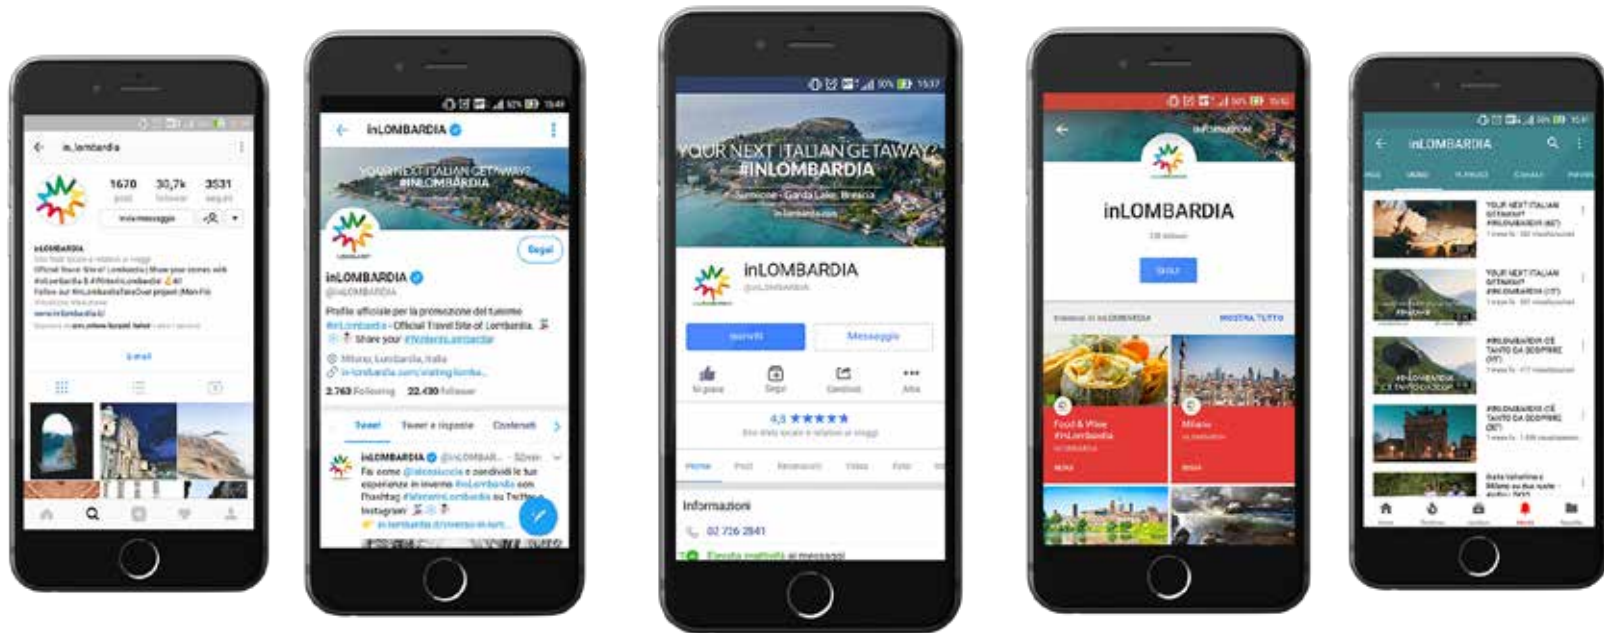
in_lombardia

1670 post
30,7k follower
3531 seguiti

Invia messaggio

inLOMBARDIA
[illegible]
Official Travel Site of Lombardia | Show your stories with #inLombardia & #Wonderlombardia
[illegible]
www.in-lombardia.it

E-mail

inLOMBARDIA

YOUR NEXT ITALIAN GETAWAY? #INLOMBARDIA

Segui

inLOMBARDIA
@inLOMBARDIA

Profilo ufficiale per la promozione del turismo #inLombardia - Official Travel Site of Lombardia. Share your #Wonderlombardia

Milano, Lombardia, Italia
in-lombardia.com/visiting-lomba...

2.763 Following 22.430 follower

Tweet Tweet e risposte Contenuti

inLOMBARDIA @inLOMBAR... · 32min
Fai come @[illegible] e condividi le tue esperienze in inverno #inLombardia con l'hashtag #WinterinLombardia su Twitter e Instagram
in-lombardia.it/inverno-in-lom...

1537

YOUR NEXT ITALIAN GETAWAY? #INLOMBARDIA
Sirmione - Garda Lake, Brescia
in-lombardia.com

inLOMBARDIA
@inLOMBARDIA

Iscriviti Messaggio

Mi piace Segui Condividi Altro

4,5 ★★★★★

Home Post Recensioni Video Foto

Informazioni
02 726 2841

INFORMAZIONI

inLOMBARDIA

ISCRIVITI

MOSTRA TUTTO

Food & Wine #inLombardia

Milano

inLOMBARDIA

HOME VIDEO PLAYLIST CANALI

YOUR NEXT ITALIAN GETAWAY? #INLOMBARDIA

YOUR NEXT ITALIAN GETAWAY? #INLOMBARDIA

#INLOMBARDIA C'È TANTO DA SCOPRIRE

#INLOMBARDIA C'È TANTO DA SCOPRIRE